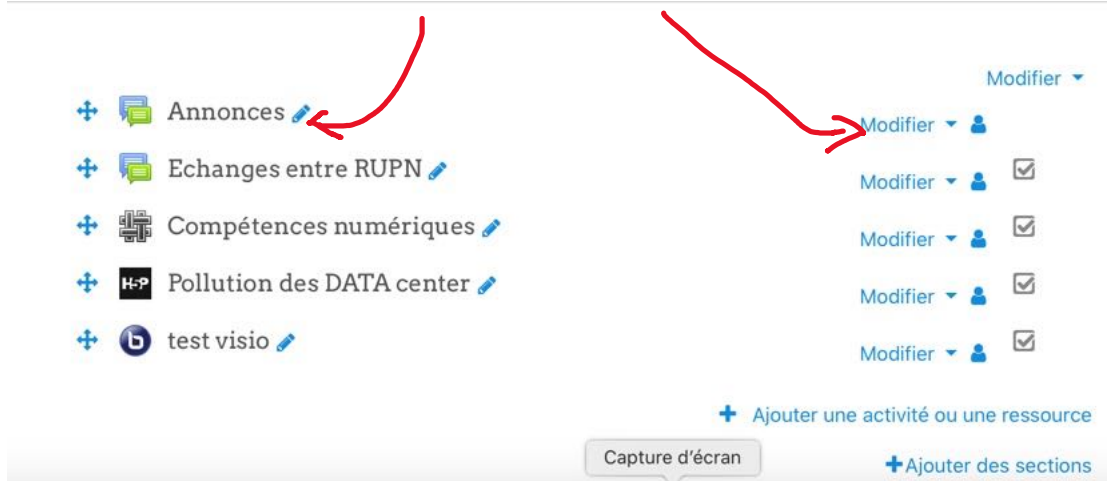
Modifier

Annonces
Modifier

Echanges entre RUPN
Modifier

Compétences numériques
Modifier

H-P Pollution des DATA center
Modifier

b test visio
Modifier

Ajouter une activité ou une ressource

Capture d'écran

Ajouter des sections